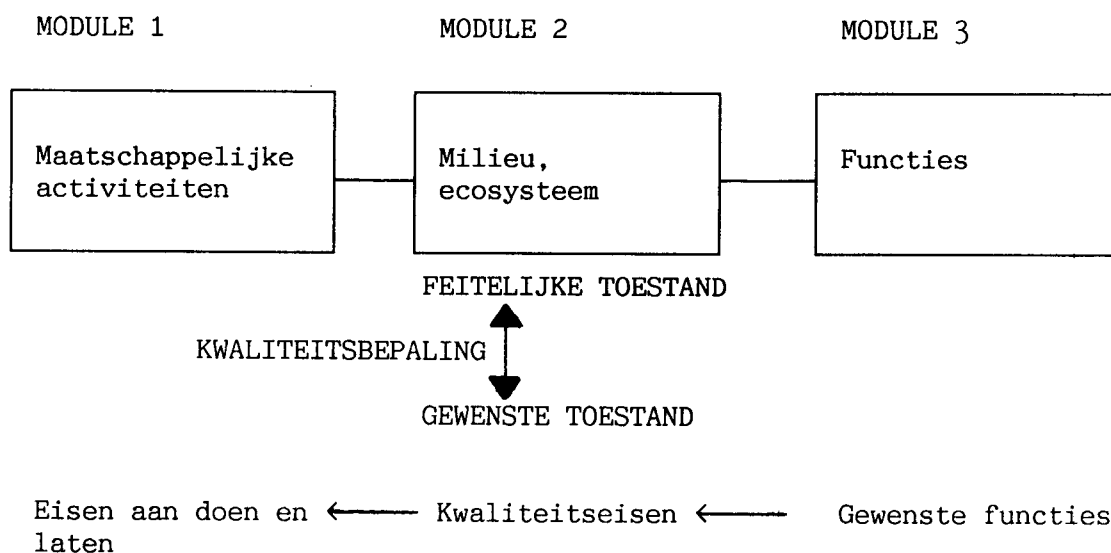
MODULE 1

MODULE 2

MODULE 3

Maatschappelijke activiteiten

Milieu, ecosysteem

Functies

FEITELIJKE TOESTAND

KWALITEITSBEPALING

GEWENSTE TOESTAND

Eisen aan doen en laten ← Kwaliteitseisen ← Gewenste functies